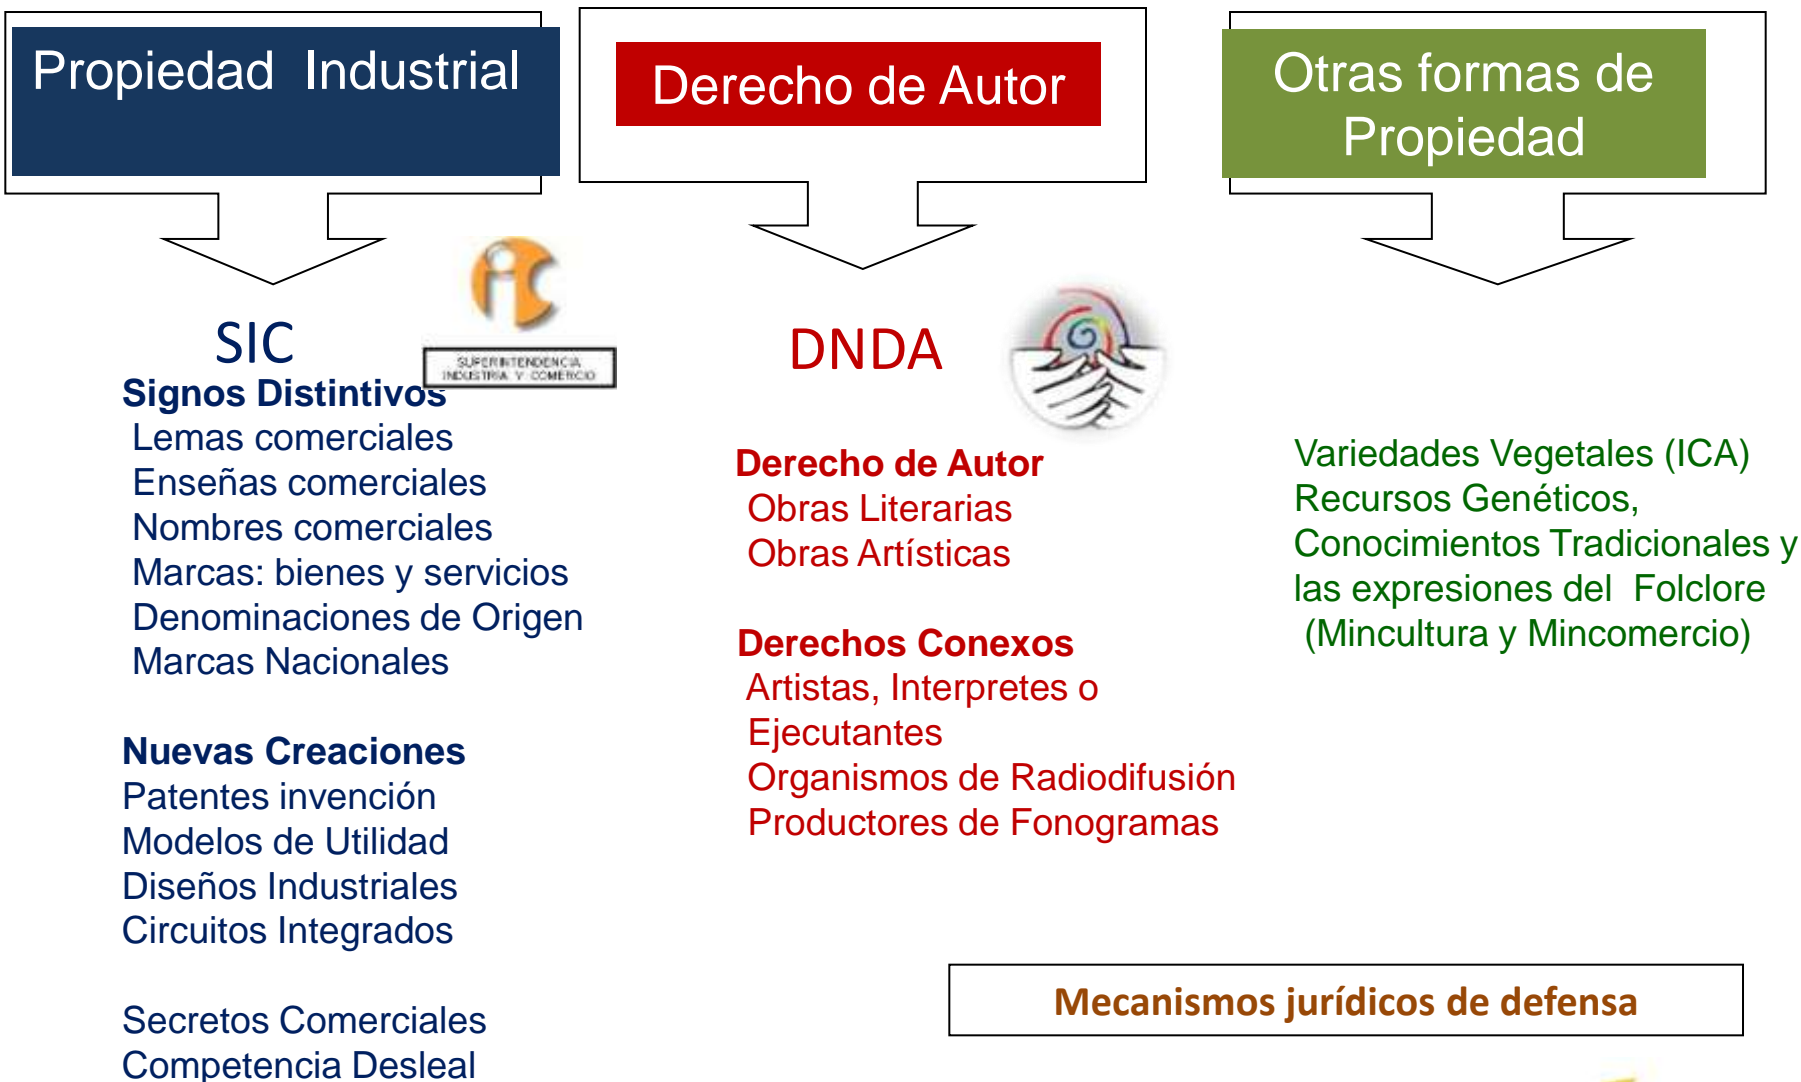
Propiedad Industrial

Derecho de Autor

Otras formas de Propiedad

SIC

SUPERINTENDENCIA INDUSTRIA Y COMERCIO

Signos Distintivos
Lemas comerciales
Enseñas comerciales
Nombres comerciales
Marcas: bienes y servicios
Denominaciones de Origen
Marcas Nacionales

Nuevas Creaciones
Patentes invención
Modelos de Utilidad
Diseños Industriales
Circuitos Integrados

Secretos Comerciales
Competencia Desleal

DNDA

Derecho de Autor
Obras Literarias
Obras Artísticas

Derechos Conexos
Artistas, Interpretes o Ejecutantes
Organismos de Radiodifusión
Productores de Fonogramas

Variedades Vegetales (ICA)
Recursos Genéticos,
Conocimientos Tradicionales y las expresiones del Folclore
(Mincultura y Mincomercio)

Mecanismos jurídicos de defensa